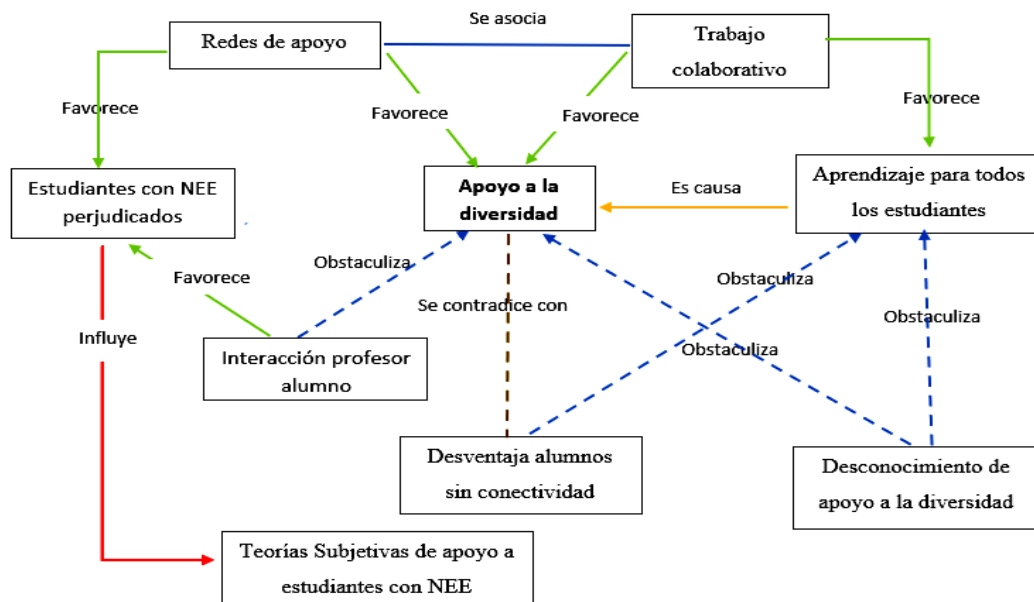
Redes de apoyo

Se asocia

Trabajo colaborativo

Favorece

Favorece

Favorece

Favorece

Estudiantes con NEE perjudicados

Apoyo a la diversidad

Es causa

Aprendizaje para todos los estudiantes

Favorece

Obstaculiza

Obstaculiza

Se contradice con

Obstaculiza

Influye

Obstaculiza

Interacción profesor alumno

Desventaja alumnos sin conectividad

Desconocimiento de apoyo a la diversidad

Teorías Subjetivas de apoyo a estudiantes con NEE